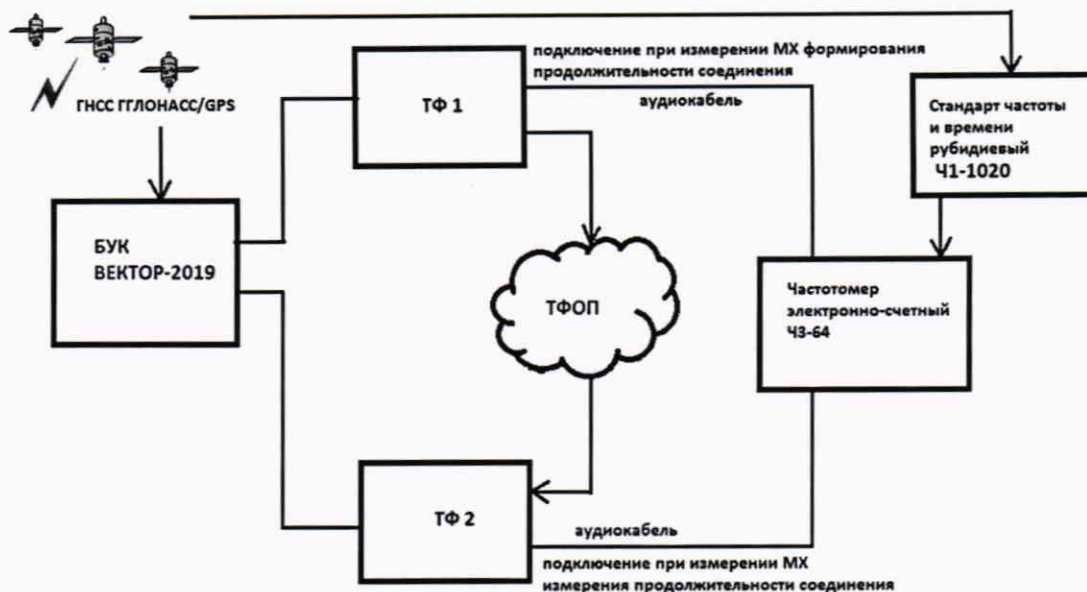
ГНСС ГЛОНАСС/GPS

подключение при измерении МХ формирования продолжительности соединения

ТФ 1

аудиокабель

Стандарт частоты и времени рубидиевый Ч1-1020

БУК ВЕКТОР-2019

ТФОП

Частотомер электронно-счетный Ч3-64

ТФ 2

аудиокабель

подключение при измерении МХ измерения продолжительности соединения